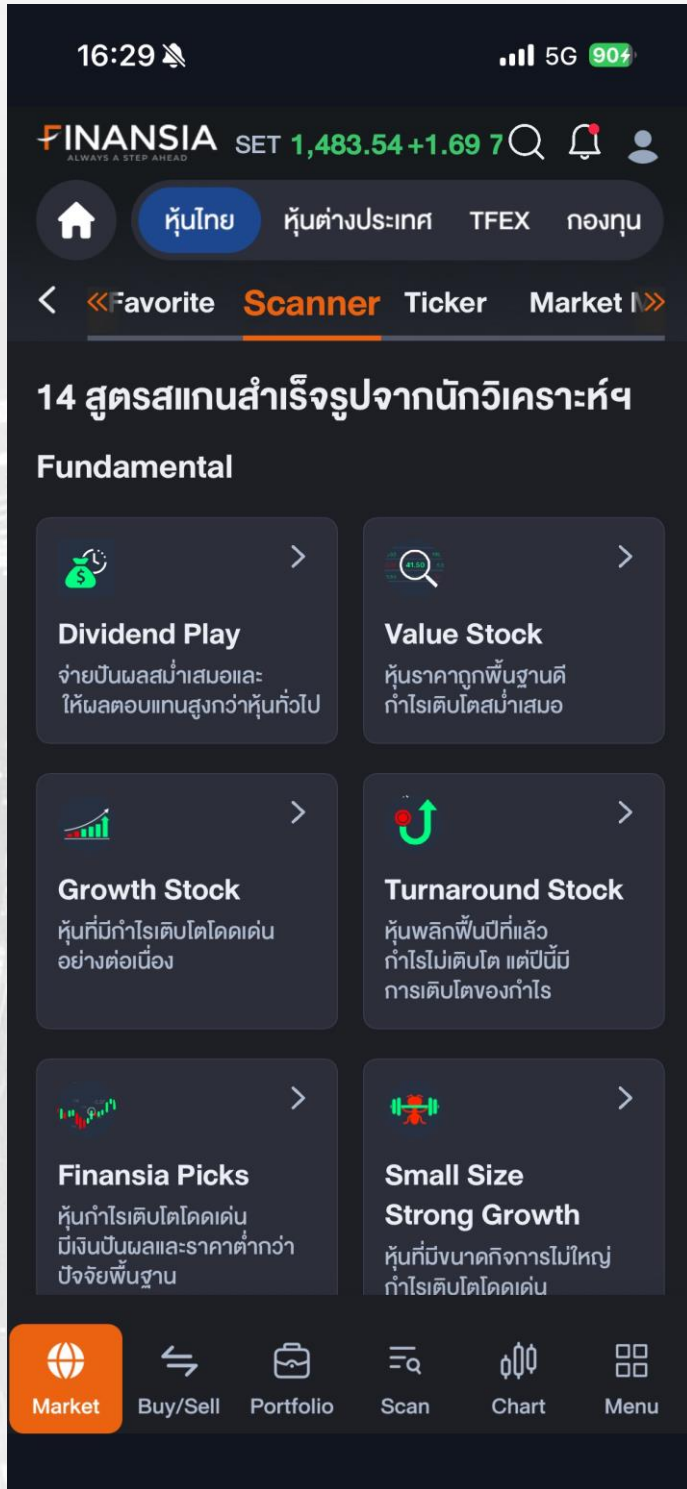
16:29

5G 90

FINANSIA
ALWAYS A STEP AHEAD

SET 1,483.54 +1.69 7

หุ้นไทย หุ้นต่างประเทศ TFEX กองทุน

< «Favorite Scanner Ticker Market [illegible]»

14 สูตรสแกนสำเร็จรูปจากนักวิเคราะห์ฯ

Fundamental

Dividend Play
จ่ายปันผลสม่ำเสมอและให้ผลตอบแทนสูงกว่าหุ้นทั่วไป

41.50

Value Stock
หุ้นราคาถูกพื้นฐานดี กำไรเติบโตสม่ำเสมอ

Growth Stock
หุ้นที่มีกำไรเติบโตโดดเด่นอย่างต่อเนื่อง

Turnaround Stock
หุ้นพลิกฟื้นปีที่แล้วกำไรไม่เติบโต แต่ปีนี้มีการเติบโตของกำไร

Finansia Picks
หุ้นกำไรเติบโตโดดเด่น มีเงินปันผลและราคาต่ำกว่าปัจจัยพื้นฐาน

Small Size Strong Growth
หุ้นที่มีขนาดกิจการไม่ใหญ่ กำไรเติบโตโดดเด่น

Market Buy/Sell Portfolio Scan Chart Menu